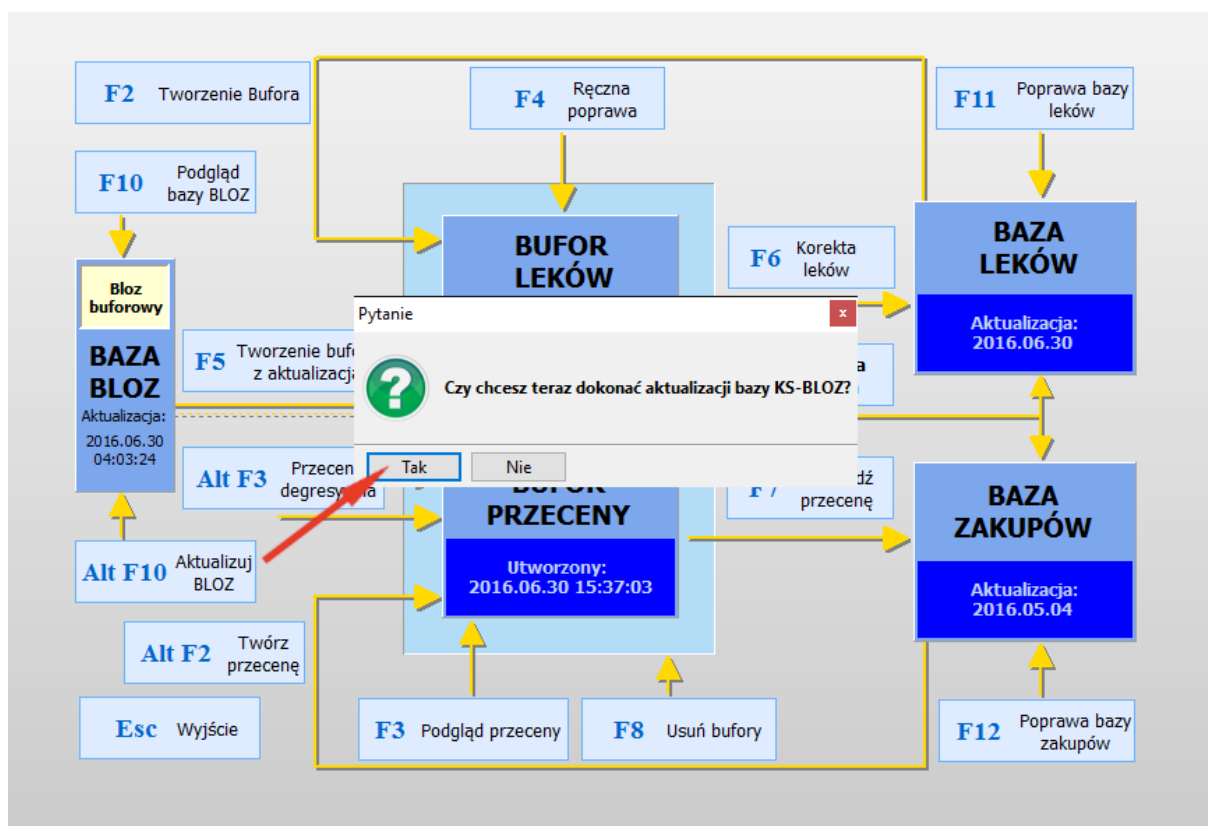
F2 Tworzenie Bufora

F4 Ręczna poprawa

F11 Poprawa bazy leków

F10 Podgląd bazy BLOZ

BUFOR LEKÓW

F6 Korekta leków

BAZA LEKÓW

Aktualizacja: 2016.06.30

Bloz buforowy

BAZA BLOZ

Aktualizacja: 2016.06.30 04:03:24

F5 Tworzenie bufo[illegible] z aktualizacj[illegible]

Pytanie

Czy chcesz teraz dokonać aktualizacji bazy KS-BLOZ?

Tak

Nie

Alt F3 Przecen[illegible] degresyw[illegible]

F7 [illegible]dź przecenę

BUFOR PRZECENY

Utworzony: 2016.06.30 15:37:03

BAZA ZAKUPÓW

Aktualizacja: 2016.05.04

Alt F10 Aktualizuj BLOZ

Alt F2 Twórz przecenę

Esc Wyjście

F3 Podgląd przeceny

F8 Usuń bufory

F12 Poprawa bazy zakupów